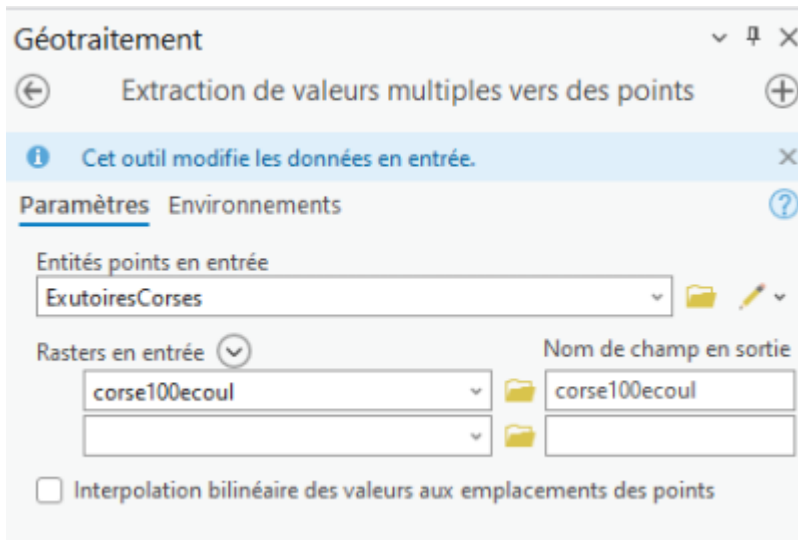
Géotraitement

Extraction de valeurs multiples vers des points

Cet outil modifie les données en entrée.

Paramètres Environnements

Entités points en entrée

ExutoiresCorses

Rasters en entrée

Nom de champ en sortie

corse100ecoul

corse100ecoul

Interpolation bilinéaire des valeurs aux emplacements des points